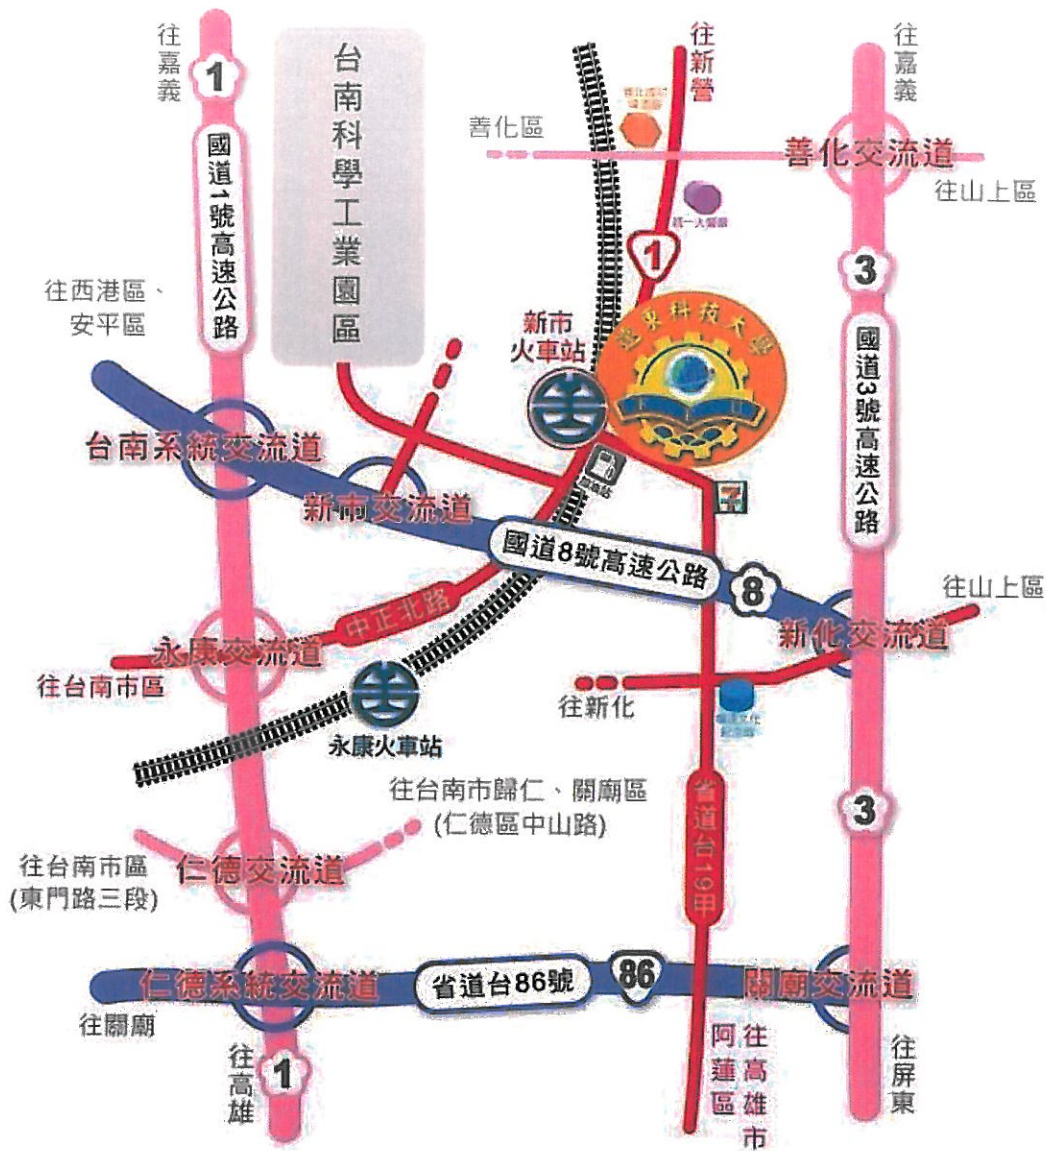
往嘉義
1
國道1號高速公路
台南科學工業園區
往新營
往嘉義
善化區
善化交流道
往山上區
1
3
往西港區、安平區
新市火車站
國道3號高速公路
台南系統交流道
新市交流道
國道8號高速公路
8
往山上區
新化交流道
中正北路
永康交流道
往台南市區
往新化
永康火車站
往台南市歸仁、關廟區
(仁德區中山路)
省道台19甲
3
往台南市區
(東門路三段)
仁德交流道
仁德系統交流道
省道台86號
86
關廟交流道
往關廟
往高雄
1
往高雄市
阿蓮區
往屏東